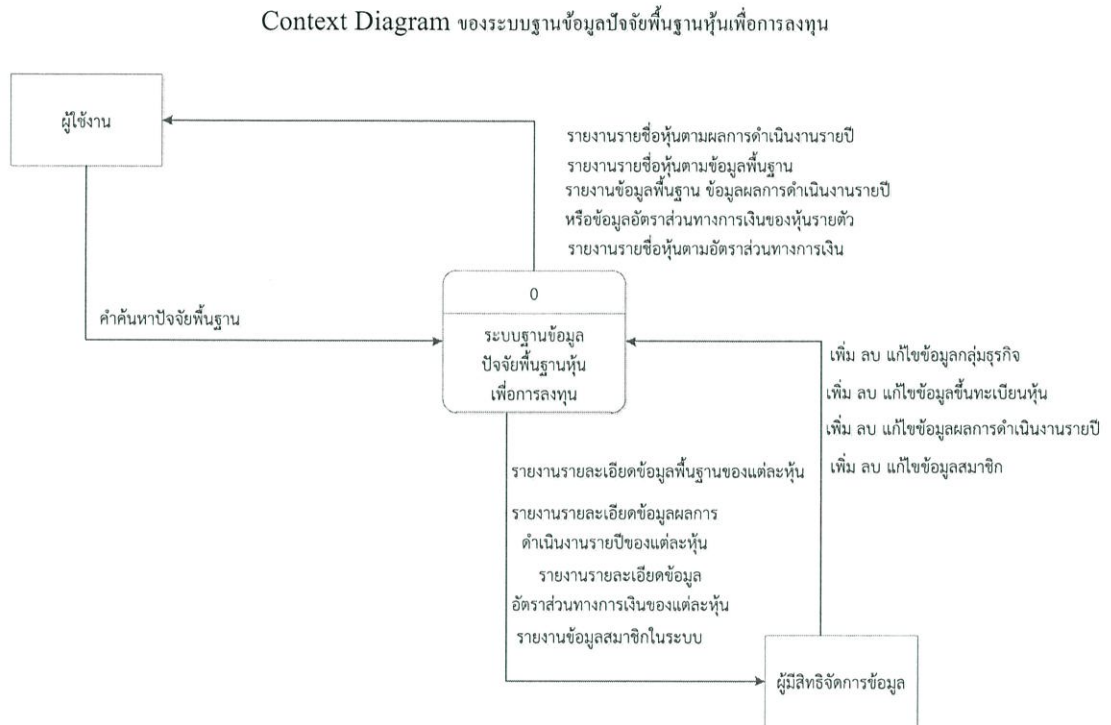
Context Diagram ของระบบฐานข้อมูลปัจจัยพื้นฐานหุ้นเพื่อการลงทุน

ผู้ใช้งาน

รายงานรายชื่อหุ้นตามผลการดำเนินงานรายปี
รายงานรายชื่อหุ้นตามข้อมูลพื้นฐาน
รายงานข้อมูลพื้นฐาน ข้อมูลผลการดำเนินงานรายปี
หรือข้อมูลอัตราส่วนทางการเงินของหุ้นรายตัว
รายงานรายชื่อหุ้นตามอัตราส่วนทางการเงิน

คำค้นหาปัจจัยพื้นฐาน

0

ระบบฐานข้อมูล
ปัจจัยพื้นฐานหุ้น
เพื่อการลงทุน

เพิ่ม ลบ แก้ไขข้อมูลกลุ่มธุรกิจ
เพิ่ม ลบ แก้ไขข้อมูลขึ้นทะเบียนหุ้น
เพิ่ม ลบ แก้ไขข้อมูลผลการดำเนินงานรายปี
เพิ่ม ลบ แก้ไขข้อมูลสมาชิก

รายงานรายละเอียดข้อมูลพื้นฐานของแต่ละหุ้น
รายงานรายละเอียดข้อมูลผลการ
ดำเนินงานรายปีของแต่ละหุ้น
รายงานรายละเอียดข้อมูล
อัตราส่วนทางการเงินของแต่ละหุ้น
รายงานข้อมูลสมาชิกในระบบ

ผู้มีสิทธิจัดการข้อมูล